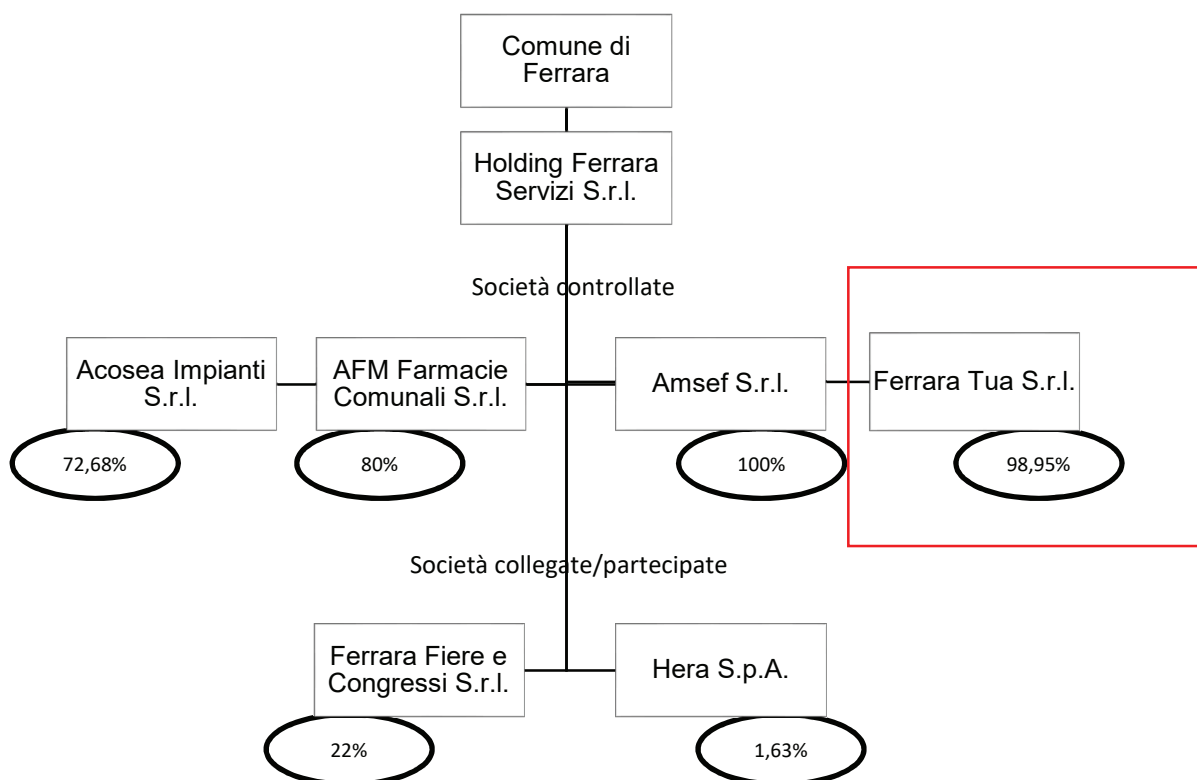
Comune di Ferrara

Holding Ferrara Servizi S.r.l.

Società controllate

Acosea Impianti S.r.l.

AFM Farmacie Comunali S.r.l.

Amsef S.r.l.

Ferrara Tua S.r.l.

72,68%

80%

100%

98,95%

Società collegate/partecipate

Ferrara Fiere e Congressi S.r.l.

Hera S.p.A.

22%

1,63%